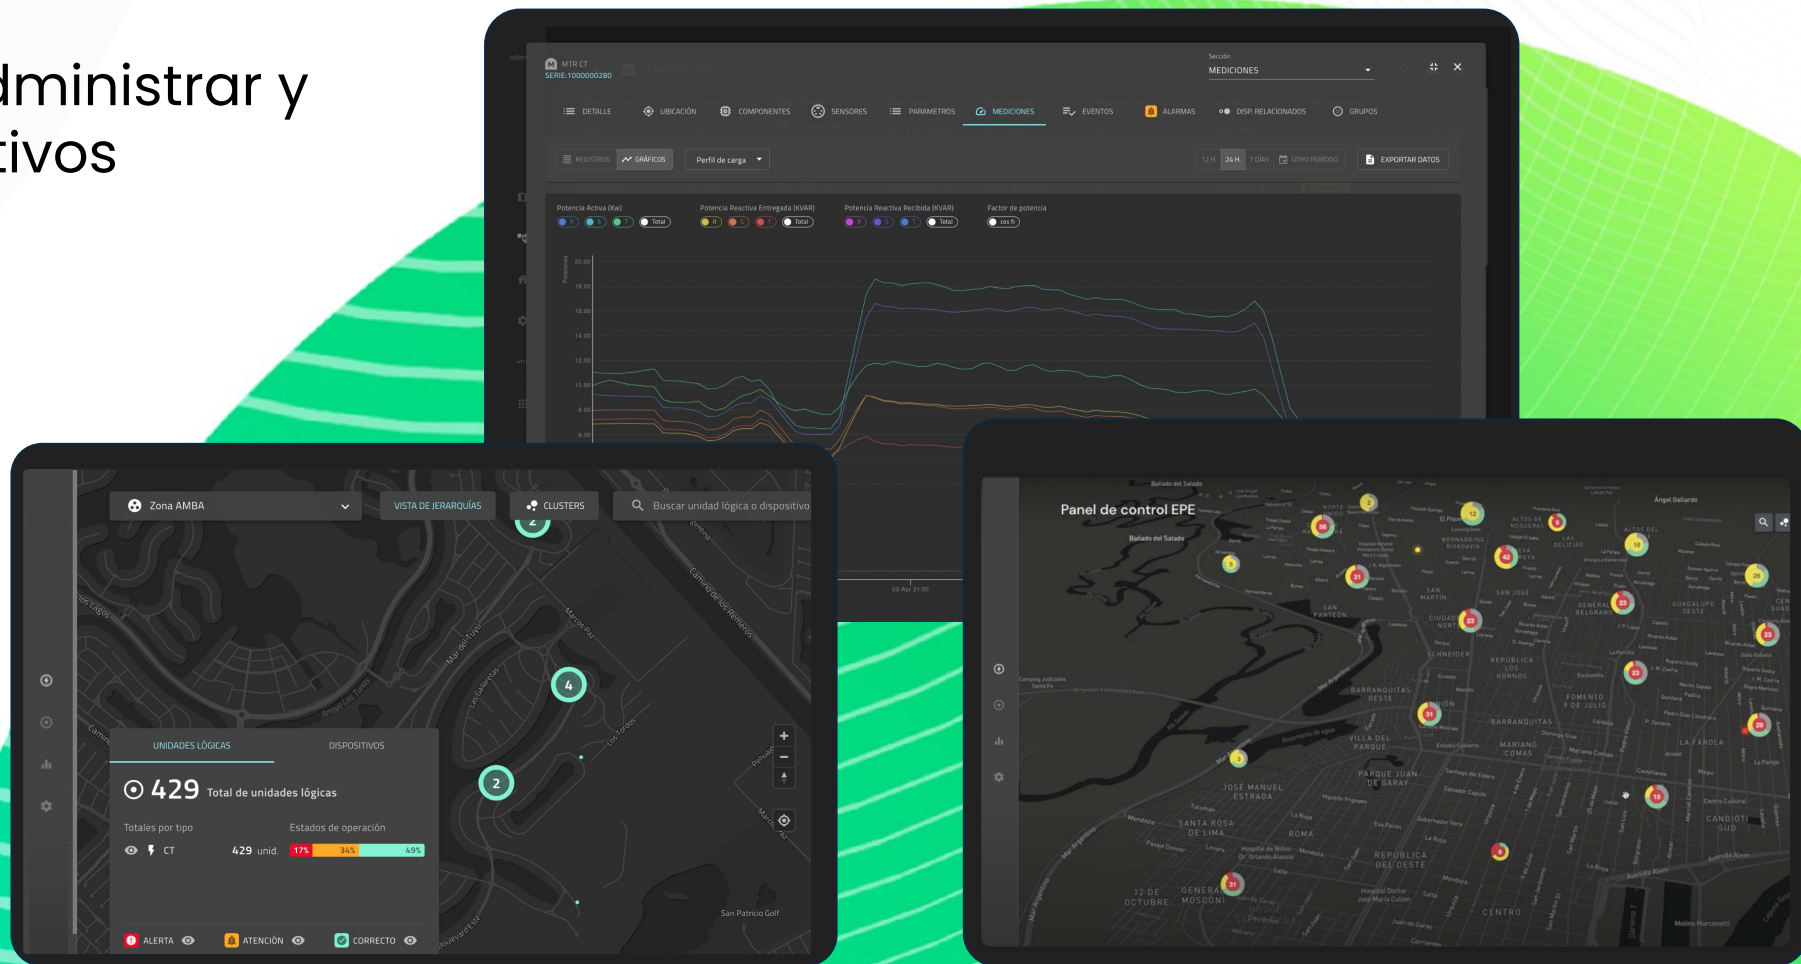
dministrar y
tivos

MTR CT
SERIE: 1000000280

Sección
MEDICIONES

DETALLE
UBICACIÓN
COMPONENTES
SENSORES
PARAMETROS
MEDICIONES
EVENTOS
ALARMAS
DISP. RELACIONADOS
GRUPOS

REGISTROS
GRÁFICOS
Perfil de carga
12 H.
24 H.
7 DÍAS
OTRO PERIODO
EXPORTAR DATOS

Potencia Activa (Kw)
Potencia Reactiva Entregada (KVAR)
Potencia Reactiva Recibida (KVAR)
Factor de potencia
R
S
T
Total
cos fi

20.00
18.00
16.00
14.00
12.00
10.00
8.00
6.00

Zona AMBA
VISTA DE JERARQUÍAS
CLUSTERS
Buscar unidad lógica o dispositivo

UNIDADES LÓGICAS
DISPOSITIVOS
429 Total de unidades lógicas
Totales por tipo
Estados de operación
CT
429 unid.
17%
34%
49%
ALERTA
ATENCIÓN
CORRECTO

4
2
San Patricio Golf

Panel de control EPE
Bañado del Salado
SAN JOSÉ
SAN MARTÍN
GUADALUPE OESTE
BARRANQUITAS OESTE
BARRANQUITAS
VILLA DEL PARQUE
MARIANO COMAS
PARQUE JUAN DE GARAY
JOSÉ MANUEL ESTRADA
SANTA ROSA DE LIMA
ROMA
REPÚBLICA DEL OESTE
12 DE OCTUBRE
GENERAL MOSCONI
CENTRO
CANDIOTI SUD
LA FAROLA
FOMENTO 9 DE JULIO
REPÚBLICA LOS HORNOS
CIUDAD NORTE
SCHNEIDER
GENERAL BELGRANO
ALTOS DEL NOGUERAL
SAN PANTEÓN